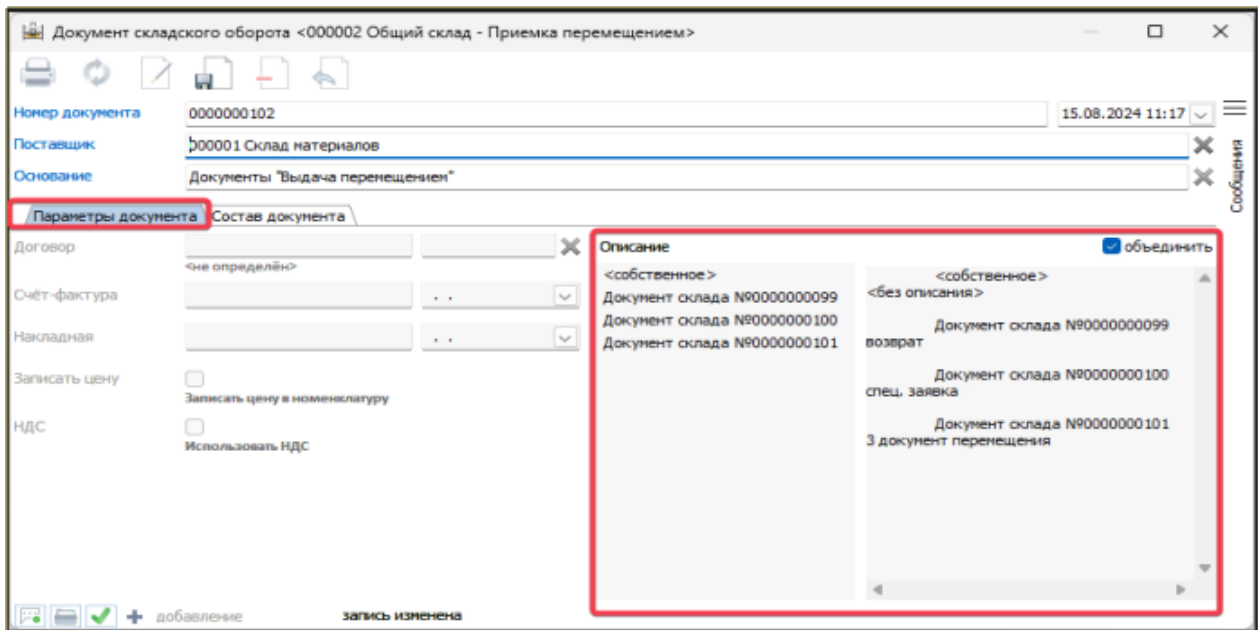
Документ складского оборота <000002 Общий склад - Приемка перемещением>

Номер документа 0000000102 15.08.2024 11:17

Поставщик 000001 Склад материалов

Основание Документы "Выдача перемещением"

Сообщения

Параметры документа | Состав документа

Договор
<не определён>

Счёт-фактура . .

Накладная . .

Записать цену
Записать цену в номенклатуру

НДС
Использовать НДС

Описание
объединить

<собственное>
Документ склада №0000000099
Документ склада №0000000100
Документ склада №0000000101

<собственное>
<без описания>

Документ склада №0000000099
возврат

Документ склада №0000000100
спец. заявка

Документ склада №0000000101
3 документ перемещения

добавление
запись изменена